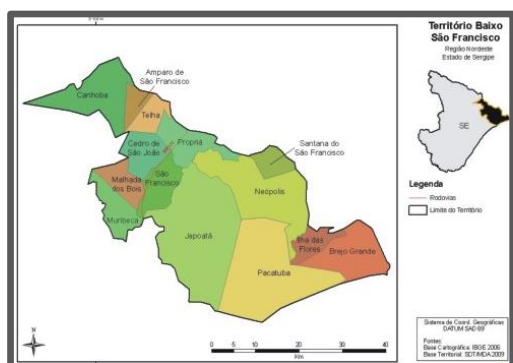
Território Baixo São Francisco
Região Nordeste
Estado de Sergipe

SE

Amparo de São Francisco
Canhoba
Telha
Propriá
Cedro de São João
Santana do São Francisco
Malhada dos Bois
São Francisco
Neópolis
Muribeca
Japoatã
Ilha das Flores
Brejo Grande
Pacatuba

Legenda
Rodovias
Limite do Território

N

0 5 10 20 30 40
Km

Sistema de Coord. Geográficas
DATUM SAD 69

Fontes:
Base Cartográfica: IBGE 2006
Base Territorial: SDT/MDA 2009